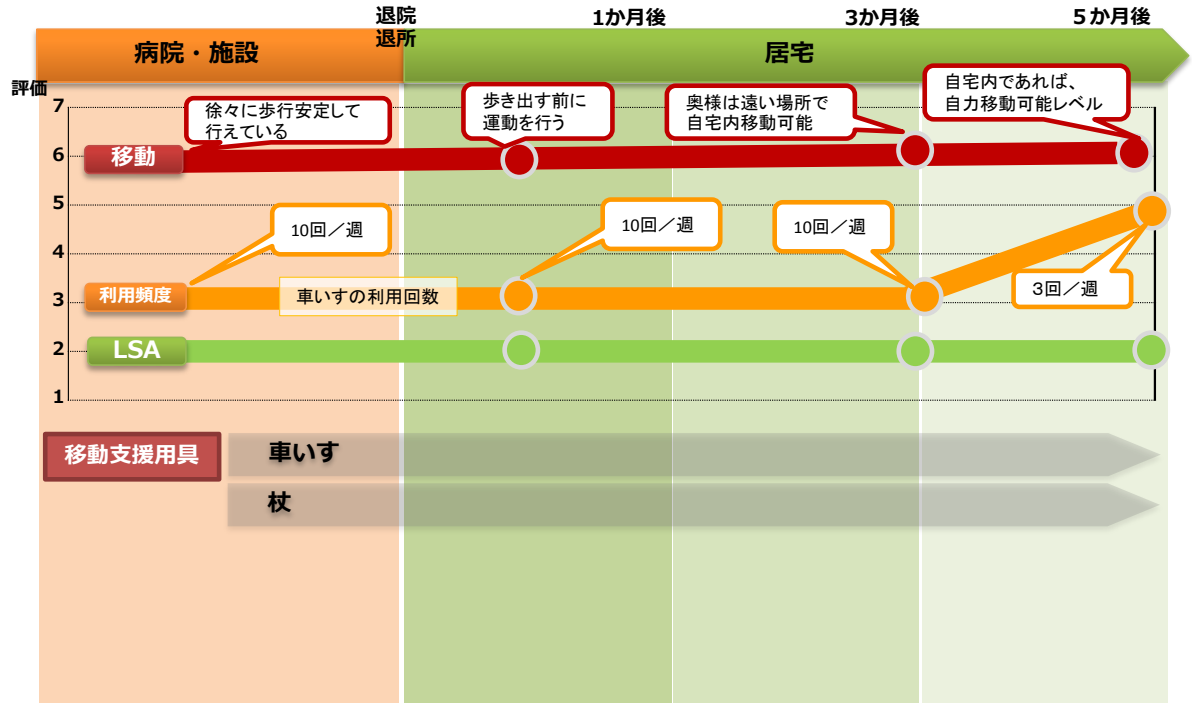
退院
退所

1か月後

3か月後

5か月後

病院・施設

居宅

評価

7
6
5
4
3
2
1

移動

徐々に歩行安定して行えている

歩き出す前に運動を行う

奥様は遠い場所で自宅内移動可能

自宅内であれば、自力移動可能レベル

利用頻度

10回／週

10回／週

10回／週

3回／週

車いすの利用回数

LSA

移動支援用具

車いす

杖